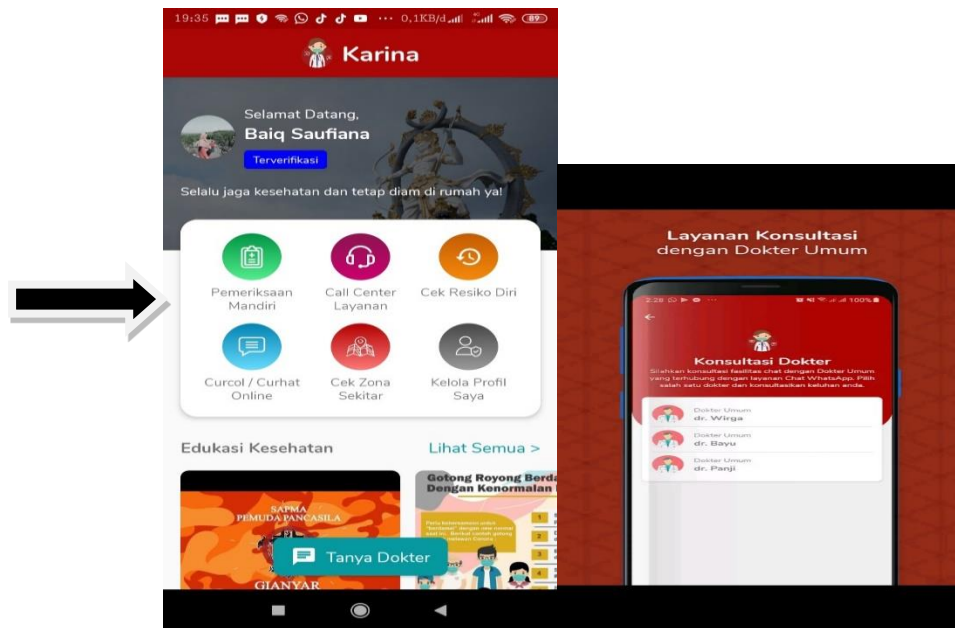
19:35 ··· 0,1KB/d 89

Karina

Selamat Datang,
Baiq Saufiana
Terverifikasi

Selalu jaga kesehatan dan tetap diam di rumah ya!

Pemeriksaan Mandiri
Call Center Layanan
Cek Resiko Diri
Curcol / Curhat Online
Cek Zona Sekitar
Kelola Profil Saya

Edukasi Kesehatan
Lihat Semua >

SAPMA PEMUDA PANCASILA
GIANYAR

Gotong Royong Berda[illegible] Dengan Kenormalan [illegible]

Tanya Dokter

Layanan Konsultasi dengan Dokter Umum

2:28 100%

Konsultasi Dokter
Silahkan konsultasi fasilitas chat dengan Dokter Umum yang terhubung dengan layanan Chat WhatsApp. Pilih salah satu dokter dan konsultasikan keluhan anda.

Dokter Umum
dr. Wirga
Dokter Umum
dr. Bayu
Dokter Umum
dr. Panji